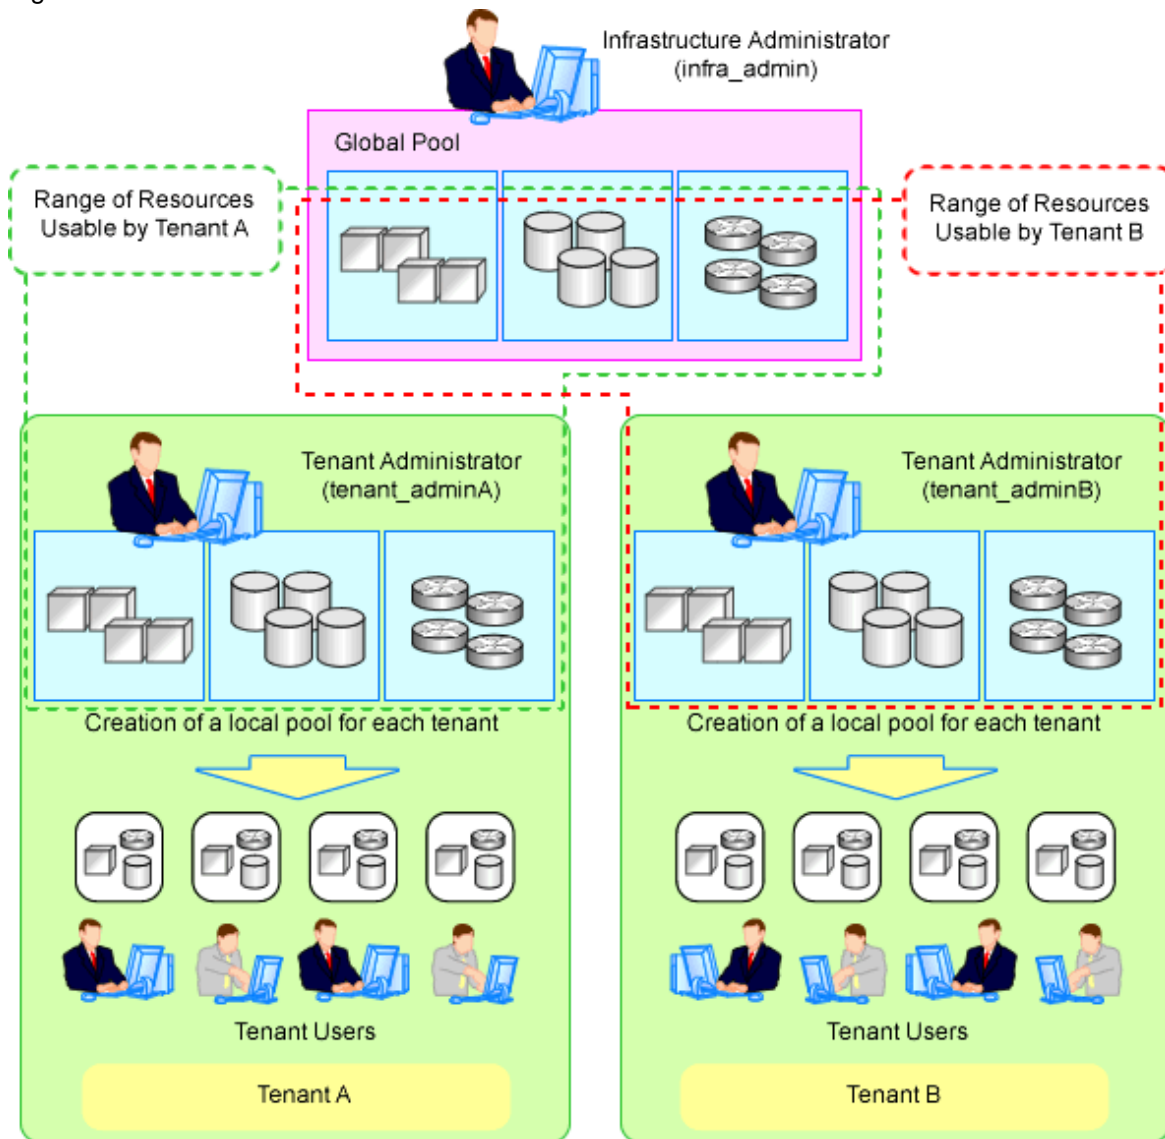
Infrastructure Administrator
(infra_admin)

Global Pool

Range of Resources
Usable by Tenant A

Range of Resources
Usable by Tenant B

Tenant Administrator
(tenant_adminA)

Tenant Administrator
(tenant_adminB)

Creation of a local pool for each tenant

Creation of a local pool for each tenant

Tenant Users

Tenant Users

Tenant A

Tenant B